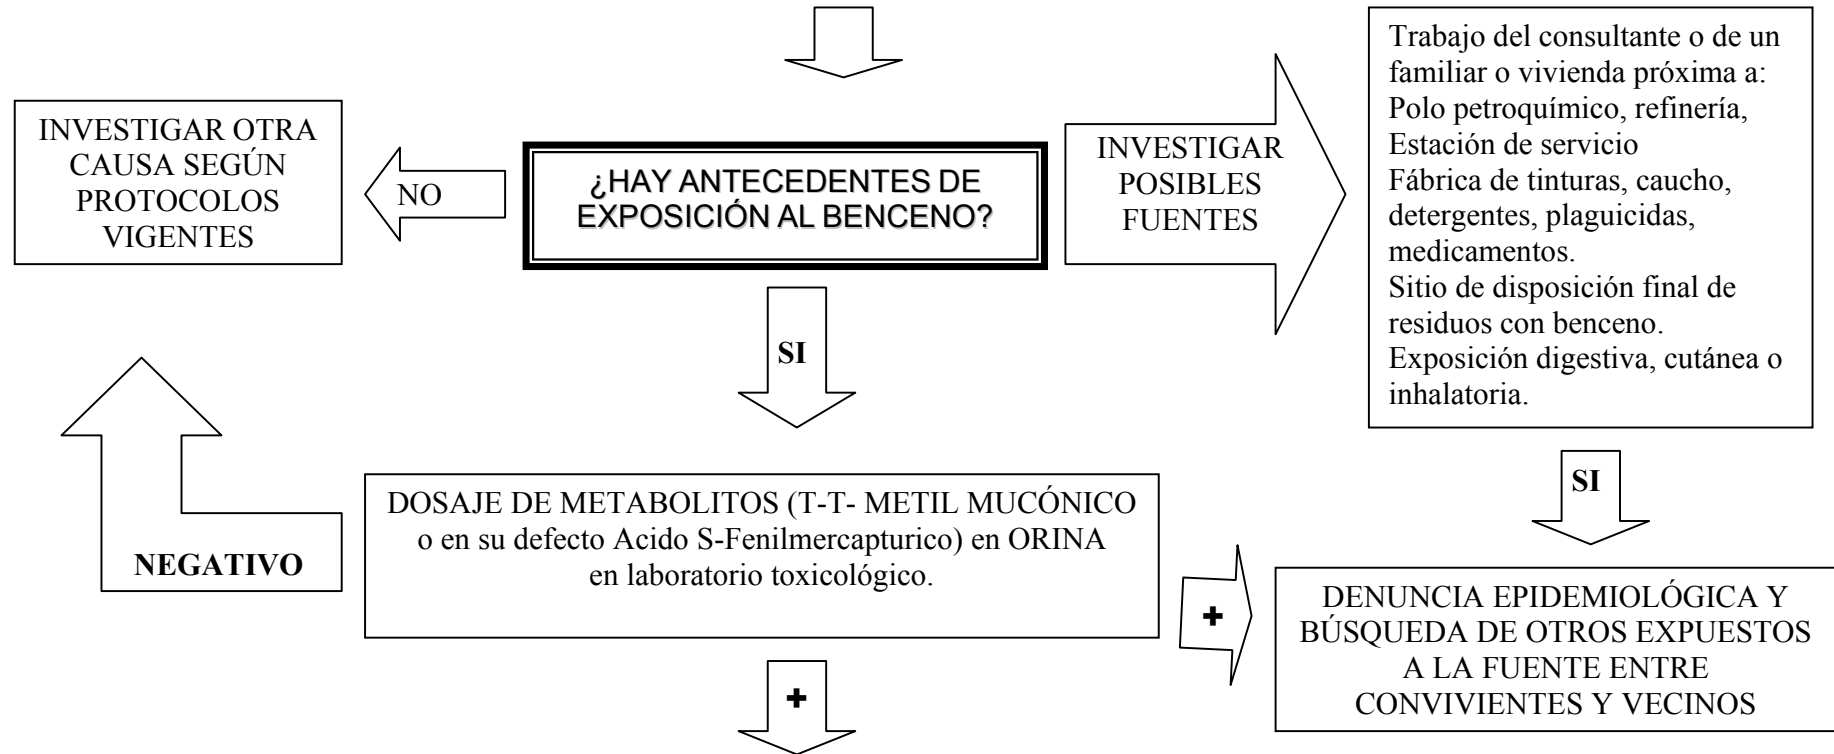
INVESTIGAR OTRA CAUSA SEGÚN PROTOCOLOS VIGENTES

NO

¿HAY ANTECEDENTES DE EXPOSICIÓN AL BENCENO?

INVESTIGAR POSIBLES FUENTES

Trabajo del consultante o de un familiar o vivienda próxima a:
Polo petroquímico, refinería,
Estación de servicio
Fábrica de tinturas, caucho, detergentes, plaguicidas, medicamentos.
Sitio de disposición final de residuos con benceno.
Exposición digestiva, cutánea o inhalatoria.

SI

SI

NEGATIVO

DOSAJE DE METABOLITOS (T-T- METIL MUCÓNICO o en su defecto Acido S-Fenilmercapturico) en ORINA en laboratorio toxicológico.

+

DENUNCIA EPIDEMIOLÓGICA Y BÚSQUEDA DE OTROS EXPUESTOS A LA FUENTE ENTRE CONVIVIENTES Y VECINOS

+